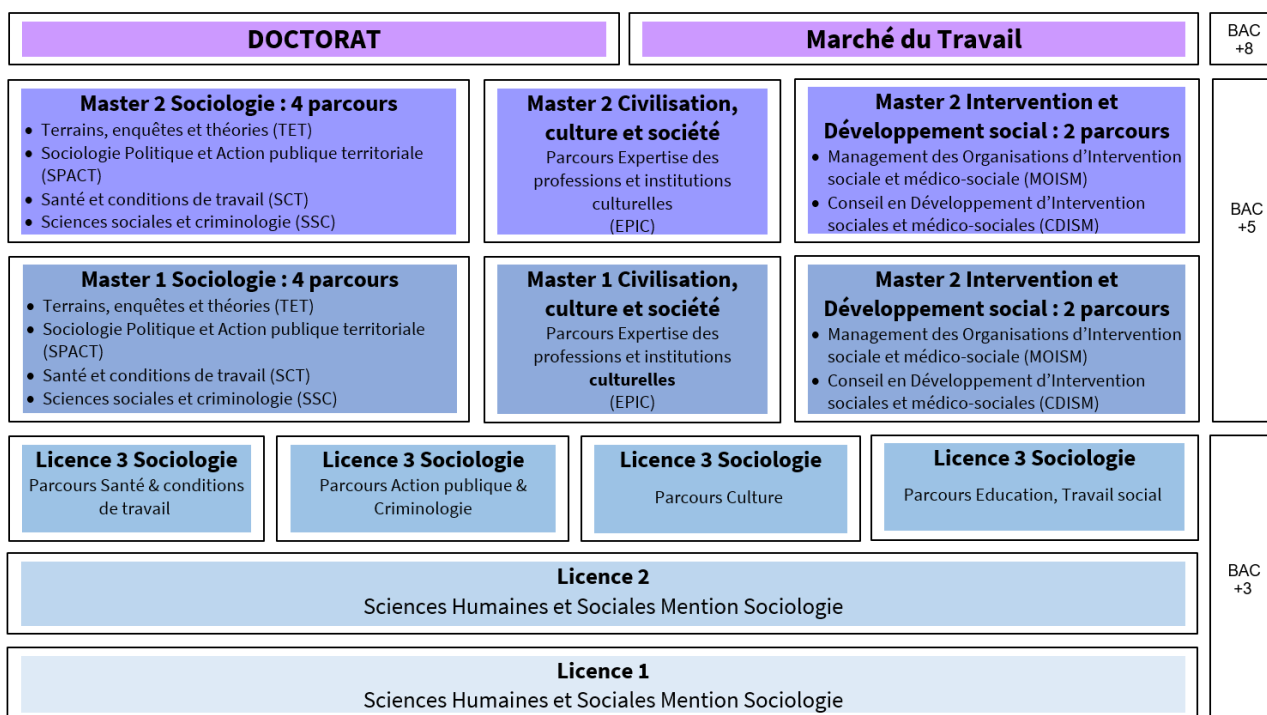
DOCTORAT

Marché du Travail

BAC +8

**Master 2 Sociologie : 4 parcours**
- Terrains, enquêtes et théories (TET)
- Sociologie Politique et Action publique territoriale (SPACT)
- Santé et conditions de travail (SCT)
- Sciences sociales et criminologie (SSC)

**Master 2 Civilisation, culture et société**
Parcours Expertise des professions et institutions culturelles (EPIC)

**Master 2 Intervention et Développement social : 2 parcours**
- Management des Organisations d'Intervention sociale et médico-sociale (MOISM)
- Conseil en Développement d'Intervention sociales et médico-sociales (CDISM)

BAC +5

**Master 1 Sociologie : 4 parcours**
- Terrains, enquêtes et théories (TET)
- Sociologie Politique et Action publique territoriale (SPACT)
- Santé et conditions de travail (SCT)
- Sciences sociales et criminologie (SSC)

**Master 1 Civilisation, culture et société**
Parcours Expertise des professions et institutions **culturelles** (EPIC)

**Master 2 Intervention et Développement social : 2 parcours**
- Management des Organisations d'Intervention sociale et médico-sociale (MOISM)
- Conseil en Développement d'Intervention sociales et médico-sociales (CDISM)

**Licence 3 Sociologie**
Parcours Santé & conditions de travail

**Licence 3 Sociologie**
Parcours Action publique & Criminologie

**Licence 3 Sociologie**
Parcours Culture

**Licence 3 Sociologie**
Parcours Education, Travail social

**Licence 2**
Sciences Humaines et Sociales Mention Sociologie

BAC +3

**Licence 1**
Sciences Humaines et Sociales Mention Sociologie